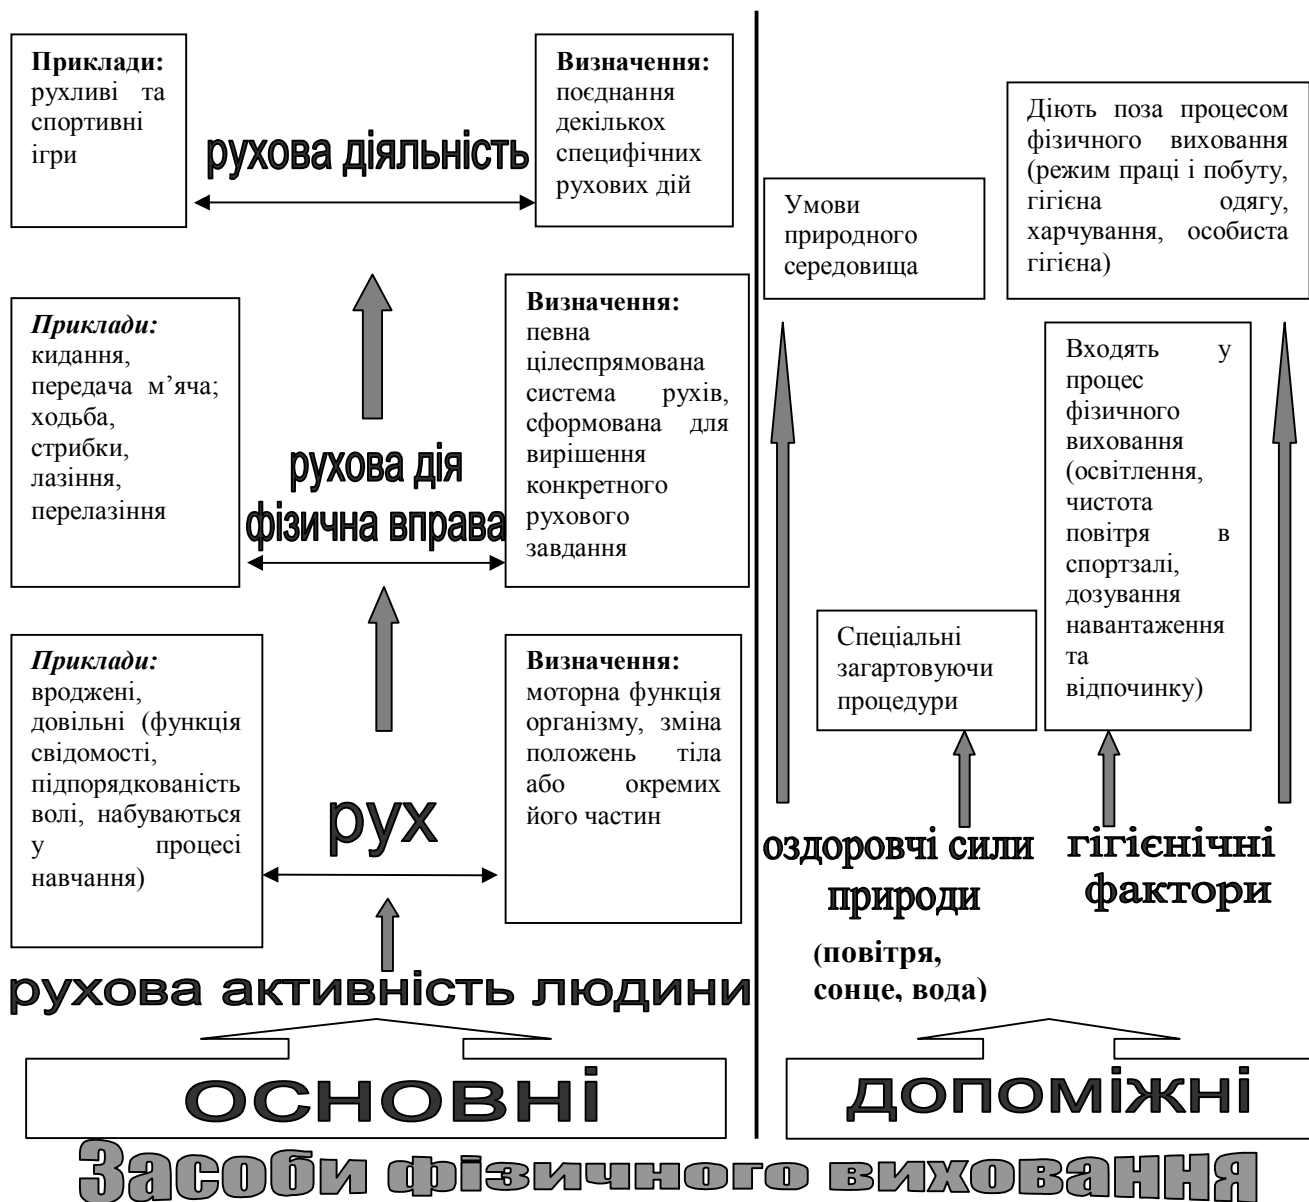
**Приклади:** рухливі та спортивні ігри

рухова діяльність

**Визначення:** поєднання декількох специфічних рухових дій

*Приклади:* кидання, передача м’яча; ходьба, стрибки, лазіння, перелазіння

рухова дія
фізична вправа

**Визначення:** певна цілеспрямована система рухів, сформована для вирішення конкретного рухового завдання

*Приклади:* вроджені, довільні (функція свідомості, підпорядкованість волі, набуваються у процесі навчання)

рух

**Визначення:** моторна функція організму, зміна положень тіла або окремих його частин

рухова активність людини

основні

Умови природного середовища

Діють поза процесом фізичного виховання (режим праці і побуту, гігієна одягу, харчування, особиста гігієна)

Входять у процес фізичного виховання (освітлення, чистота повітря в спортзалі, дозування навантаження та відпочинку)

Спеціальні загартовуючи процедури

оздоровчі сили природи

**(повітря, сонце, вода)**

гігієнічні фактори

допоміжні

Засоби фізичного виховання